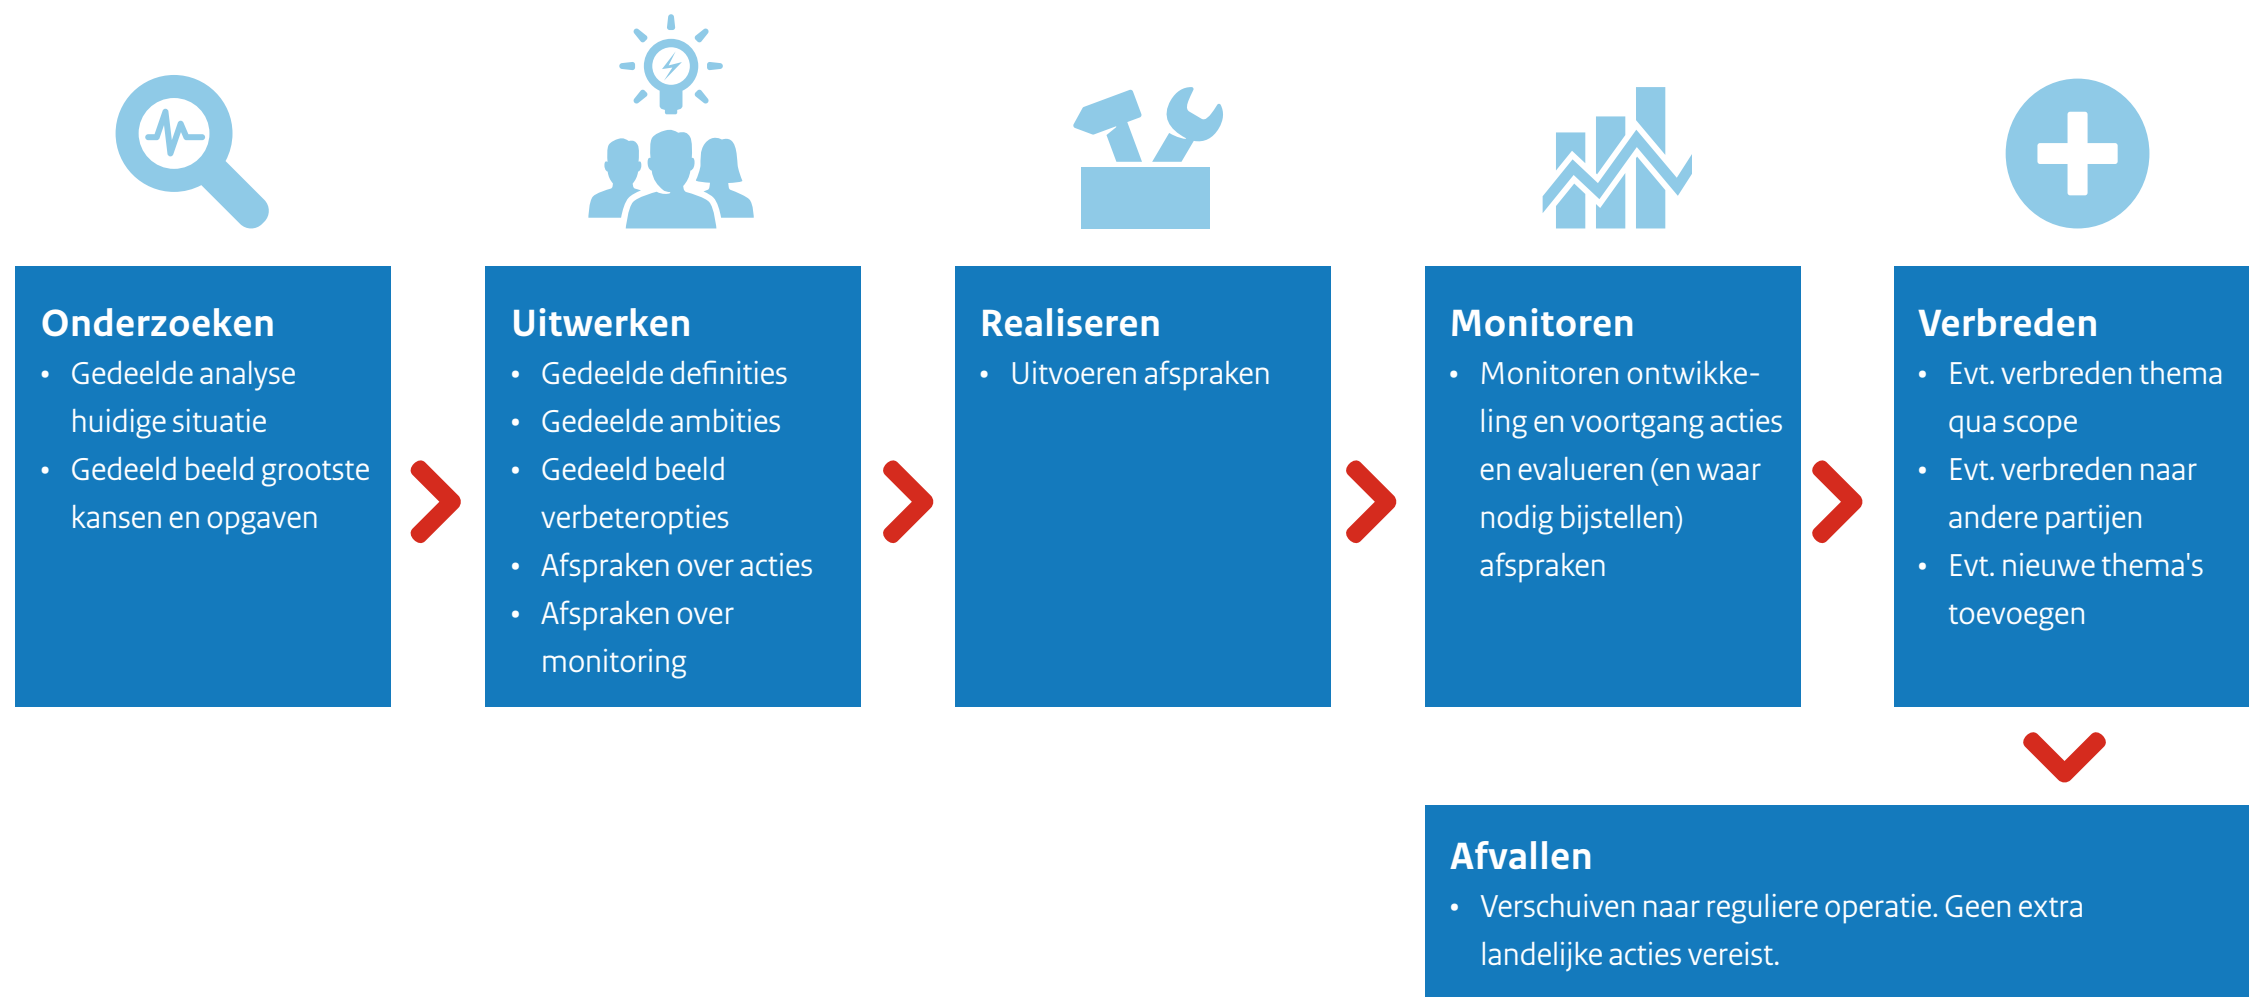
**Onderzoeken**
- Gedeelde analyse huidige situatie
- Gedeeld beeld grootste kansen en opgaven

**Uitwerken**
- Gedeelde definities
- Gedeelde ambities
- Gedeeld beeld verbeteropties
- Afspraken over acties
- Afspraken over monitoring

**Realiseren**
- Uitvoeren afspraken

**Monitoren**
- Monitoren ontwikkeling en voortgang acties en evalueren (en waar nodig bijstellen) afspraken

**Verbreden**
- Evt. verbreden thema qua scope
- Evt. verbreden naar andere partijen
- Evt. nieuwe thema's toevoegen

**Afvallen**
- Verschuiven naar reguliere operatie. Geen extra landelijke acties vereist.